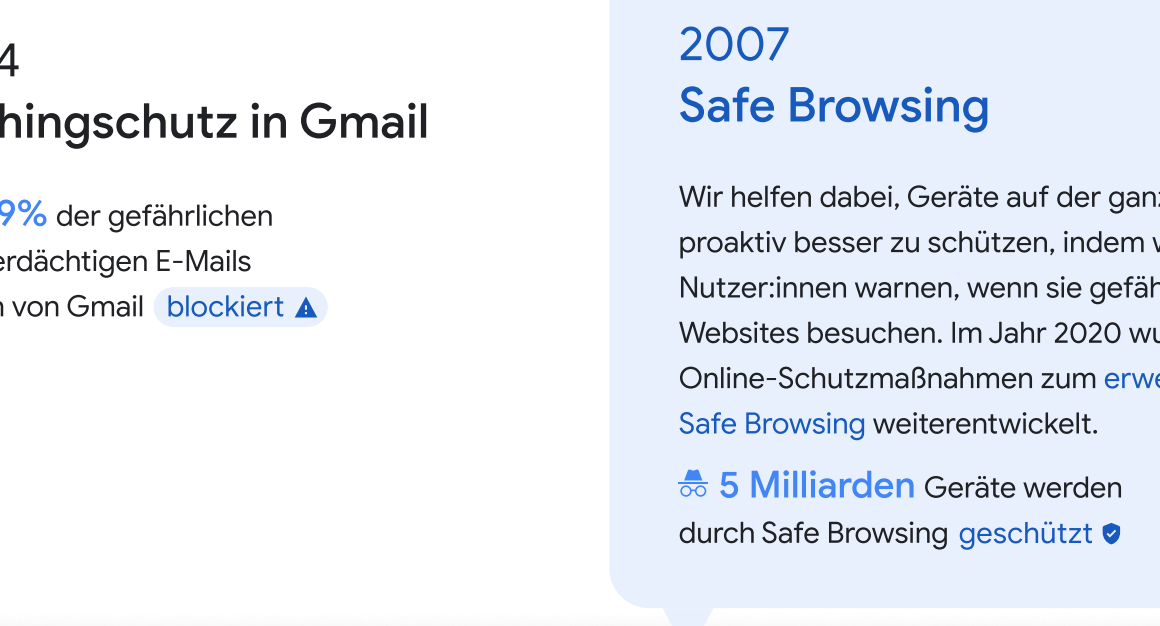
4
hingschutz in Gmail

9% der gefährlichen erdächtigen E-Mails n von Gmail blockiert

2007
Safe Browsing

Wir helfen dabei, Geräte auf der gan proaktiv besser zu schützen, indem w Nutzer:innen warnen, wenn sie gefäh Websites besuchen. Im Jahr 2020 wu Online-Schutzmaßnahmen zum erwe Safe Browsing weiterentwickelt.

5 Milliarden Geräte werden durch Safe Browsing geschützt